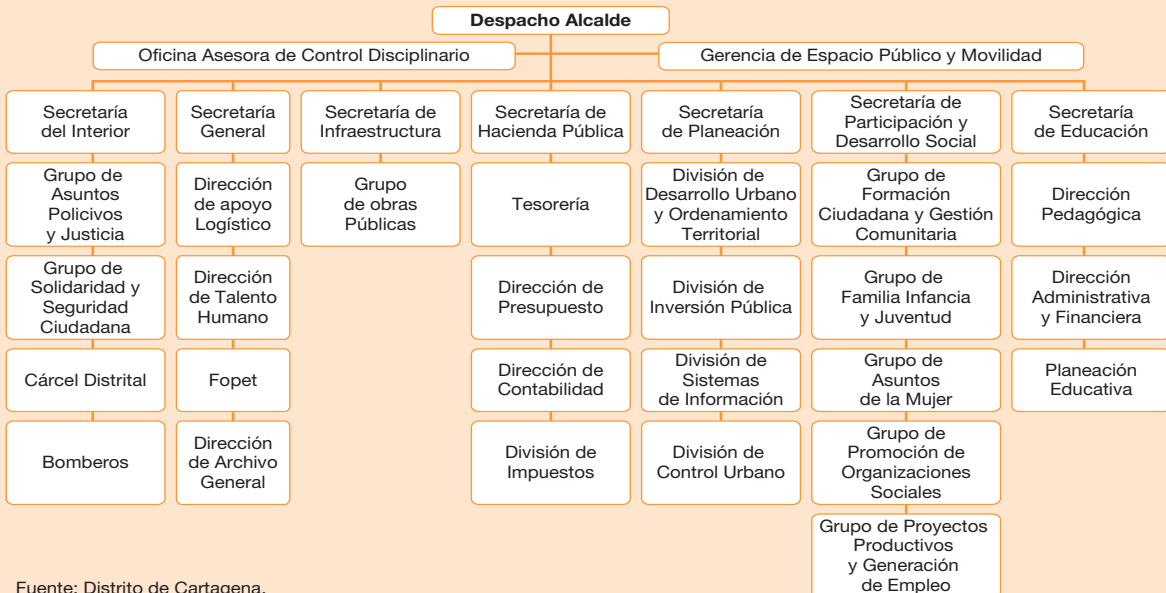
Despacho Alcalde

Oficina Asesora de Control Disciplinario

Gerencia de Espacio Público y Movilidad

Secretaría del Interior

Grupo de Asuntos Policivos y Justicia

Grupo de Solidaridad y Seguridad Ciudadana

Cárcel Distrital

Bomberos

Secretaría General

Dirección de apoyo Logístico

Dirección de Talento Humano

Fopet

Dirección de Archivo General

Secretaría de Infraestructura

Grupo de obras Públicas

Secretaría de Hacienda Pública

Tesorería

Dirección de Presupuesto

Dirección de Contabilidad

División de Impuestos

Secretaría de Planeación

División de Desarrollo Urbano y Ordenamiento Territorial

División de Inversión Pública

División de Sistemas de Información

División de Control Urbano

Secretaría de Participación y Desarrollo Social

Grupo de Formación Ciudadana y Gestión Comunitaria

Grupo de Familia Infancia y Juventud

Grupo de Asuntos de la Mujer

Grupo de Promoción de Organizaciones Sociales

Grupo de Proyectos Productivos y Generación de Empleo

Secretaría de Educación

Dirección Pedagógica

Dirección Administrativa y Financiera

Planeación Educativa

Fuente: Distrito de Cartagena.